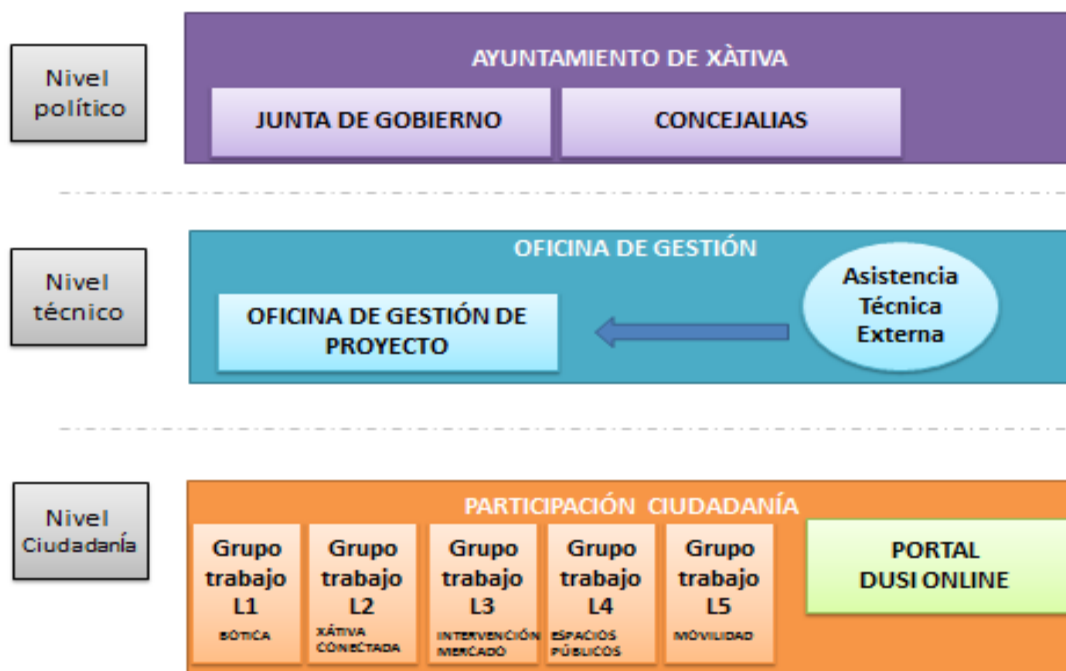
Nivel político

AYUNTAMIENTO DE XÀTIVA

JUNTA DE GOBIERNO

CONCEJALIAS

Nivel técnico

OFICINA DE GESTIÓN

OFICINA DE GESTIÓN DE PROYECTO

Asistencia Técnica Externa

Nivel Ciudadanía

PARTICIPACIÓN CIUDADANÍA

Grupo trabajo L1 BÓTICA

Grupo trabajo L2 XÀTIVA CONECTADA

Grupo trabajo L3 INTERVENCIÓN MERCADO

Grupo trabajo L4 ESPACIOS PÚBLICOS

Grupo trabajo L5 MOVILIDAD

PORTAL DUSI ONLINE